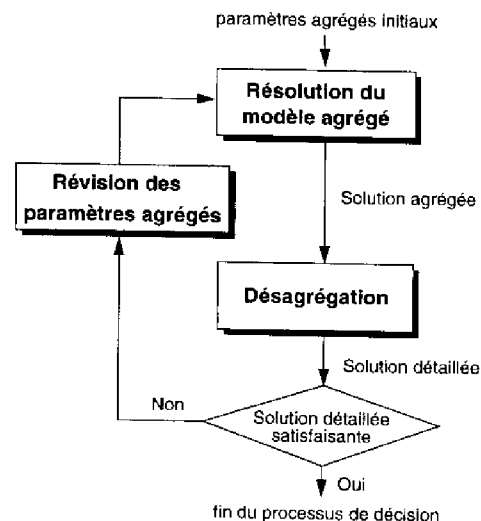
paramètres agrégés initiaux

Résolution du modèle agrégé

Révision des paramètres agrégés

Solution agrégée

Désagrégation

Solution détaillée

Non

Solution détaillée satisfaisante

Oui

fin du processus de décision